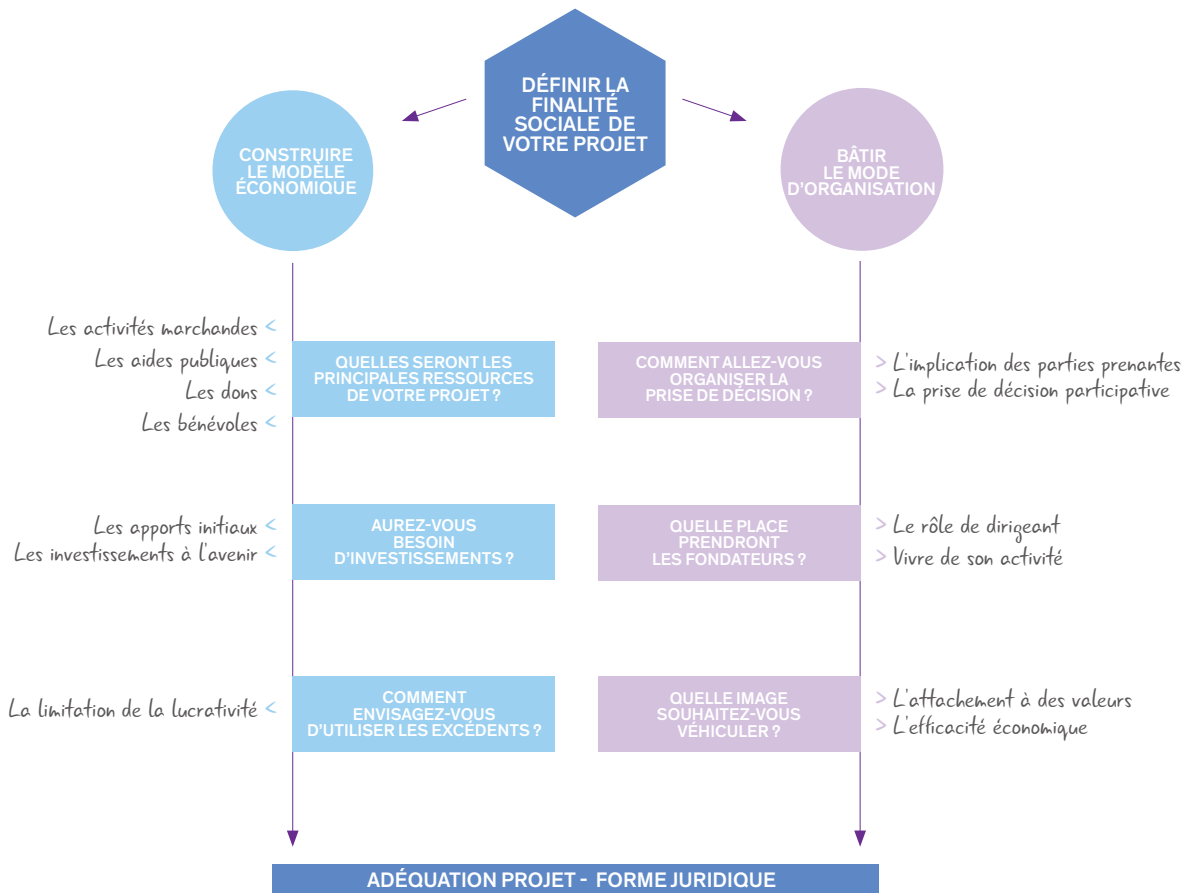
DÉFINIR LA FINALITÉ SOCIALE DE VOTRE PROJET

CONSTRUIRE LE MODÈLE ÉCONOMIQUE

BÂTIR LE MODE D'ORGANISATION

Les activités marchandes <
Les aides publiques <
Les dons <
Les bénévoles <

QUELLES SERONT LES PRINCIPALES RESSOURCES DE VOTRE PROJET ?

COMMENT ALLEZ-VOUS ORGANISER LA PRISE DE DÉCISION ?

> L'implication des parties prenantes
> La prise de décision participative

Les apports initiaux <
Les investissements à l'avenir <

AUREZ-VOUS BESOIN D'INVESTISSEMENTS ?

QUELLE PLACE PRENDRONT LES FONDATEURS ?

> Le rôle de dirigeant
> Vivre de son activité

La limitation de la lucrativité <

COMMENT ENVISAGEZ-VOUS D'UTILISER LES EXCÉDENTS ?

QUELLE IMAGE SOUHAITEZ-VOUS VÉHICULER ?

> L'attachement à des valeurs
> L'efficacité économique

ADÉQUATION PROJET - FORME JURIDIQUE